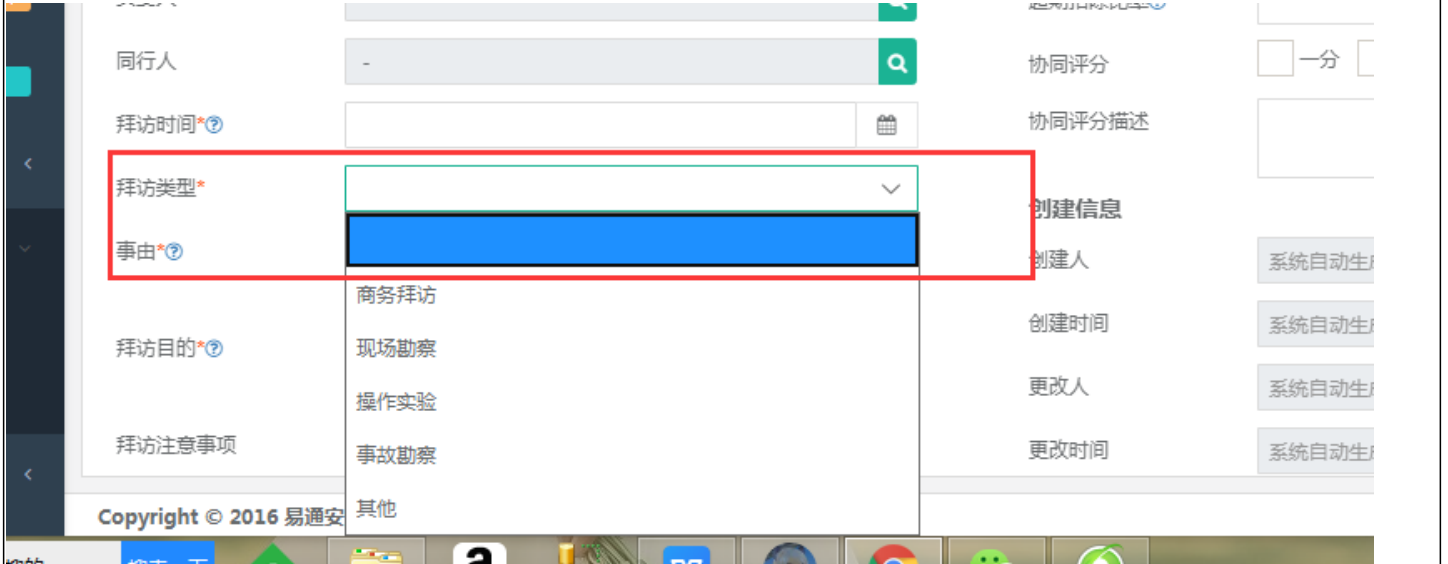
同行人
-
拜访时间*?
拜访类型*
事由*?
商务拜访
现场勘察
操作实验
事故勘察
其他
拜访目的*?
拜访注意事项
协同评分
一分
协同评分描述
创建信息
创建人
系统自动生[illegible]
创建时间
系统自动生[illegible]
更改人
系统自动生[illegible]
更改时间
系统自动生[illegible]
Copyright © 2016 易通安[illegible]